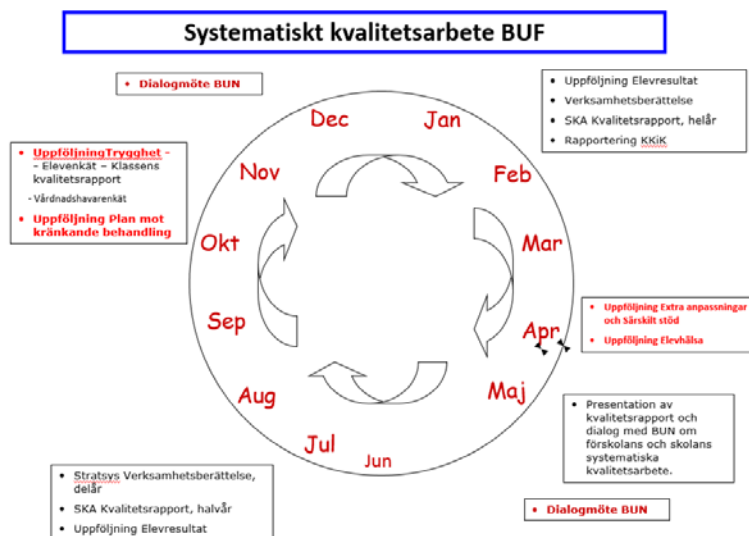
Systematiskt kvalitetsarbete BUF

• Dialogmöte BUN

• Uppföljning Elevresultat
• Verksamhetsberättelse
• SKA Kvalitetsrapport, helår
• Rapportering KKiK

• UppföljningTrygghet – – Elevenkät – Klassens kvalitetsrapport
- Vårdnadshavarenkät
• Uppföljning Plan mot kränkande behandling

Dec
Jan
Nov
Feb
Okt
Mar
Sep
Apr
Aug
Maj
Jul
Jun

• Uppföljning Extra anpassningar och Särskilt stöd
• Uppföljning Elevhälsa

• Presentation av kvalitetsrapport och dialog med BUN om förskolans och skolans systematiska kvalitetsarbete.

• Stratsys Verksamhetsberättelse, delår
• SKA Kvalitetsrapport, halvår
• Uppföljning Elevresultat

• Dialogmöte BUN